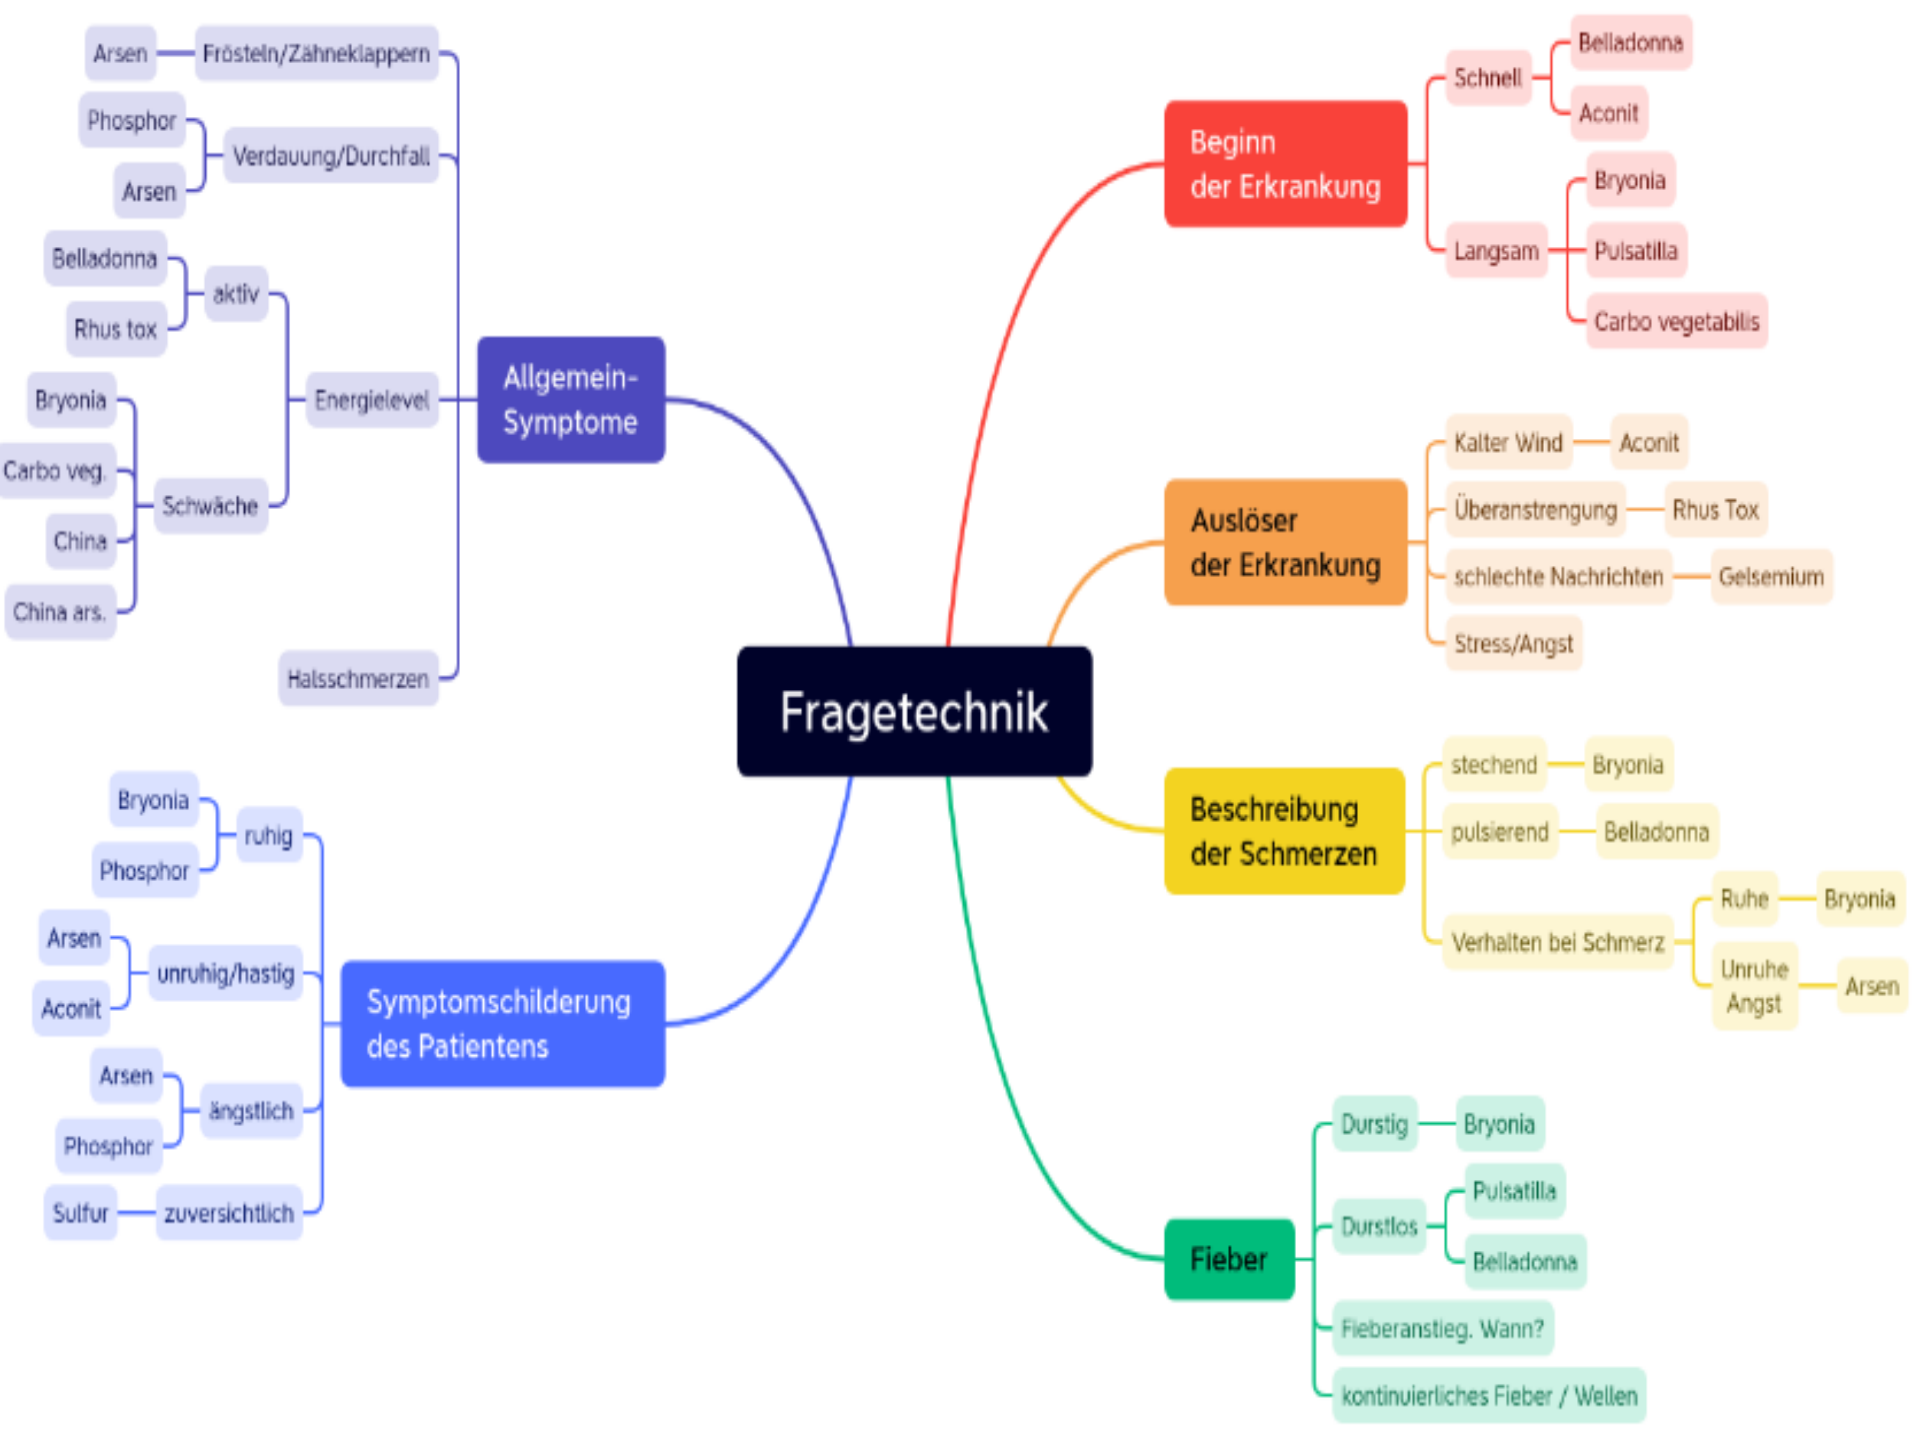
Fragetechnik

Allgemein-Symptome
Frösteln/Zähneklappern
Arsen
Verdauung/Durchfall
Phosphor
Arsen
Energielevel
aktiv
Belladonna
Rhus tox
Schwäche
Bryonia
Carbo veg.
China
China ars.
Halsschmerzen

Symptomschilderung des Patientens
ruhig
Bryonia
Phosphor
unruhig/hastig
Arsen
Aconit
ängstlich
Arsen
Phosphor
zuversichtlich
Sulfur

Beginn der Erkrankung
Schnell
Belladonna
Aconit
Langsam
Bryonia
Pulsatilla
Carbo vegetabilis

Auslöser der Erkrankung
Kalter Wind
Aconit
Überanstrengung
Rhus Tox
schlechte Nachrichten
Gelsemium
Stress/Angst

Beschreibung der Schmerzen
stechend
Bryonia
pulsierend
Belladonna
Verhalten bei Schmerz
Ruhe
Bryonia
Unruhe Angst
Arsen

Fieber
Durstig
Bryonia
Durstlos
Pulsatilla
Belladonna
Fieberanstieg. Wann?
kontinuierliches Fieber / Wellen